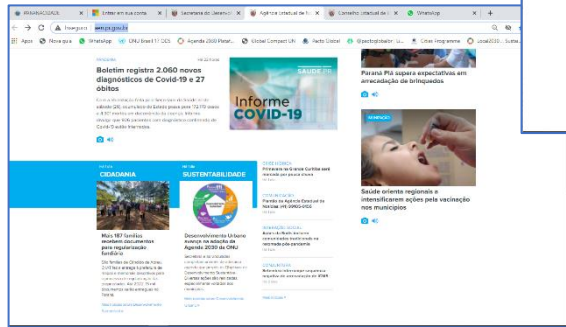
#PARAHOJE | Entrar em sua conta | Secretaria de Governo | Agência Estadual de N | Conselho Estadual da | WhatsApp | +

Inseguro | aen.pr.gov.br

Apps | Nova guia | WhatsApp | ONU Brasil | Agenda 2030 | Global Compact UN | Pacto Global | Cities Programme

PANDEMIA

Boletim registra 2.060 novos diagnósticos de Covid-19 e 27 óbitos

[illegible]

Informe COVID-19

SAÚDE PR

Paraná Pia supera expectativas em arrecadação de brinquedos

VACINAÇÃO

Saúde orienta regionais a intensificarem ações pela vacinação nos municípios

CIDADANIA

Mais 187 famílias recebem documentos para regularização fundiária

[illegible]

SUSTENTABILIDADE

Desenvolvimento Urbano avança na adoção da Agenda 2030 da ONU

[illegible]

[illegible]

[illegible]

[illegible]

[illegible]